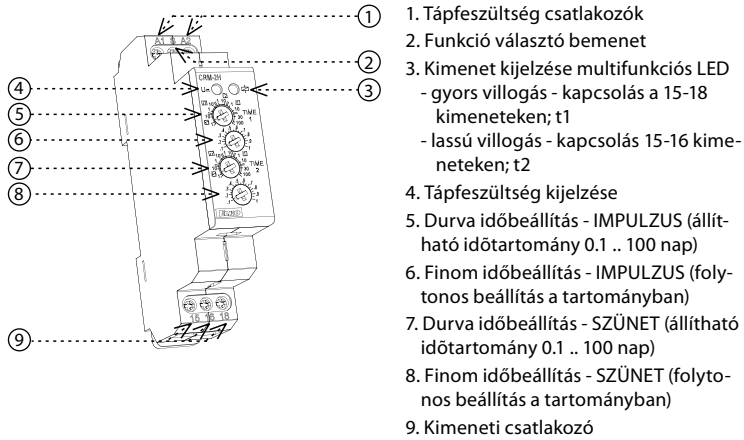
1
2
3
4
5
6
7
8
9

A1 S A2
CRM-2H
Un
TIME
TIME 2
15 16 18

1. Tápfeszültség csatlakozók
2. Funkció választó bemenet
3. Kimenet kijelzése multifunkciós LED
- gyors villogás - kapcsolás a 15-18 kimeneteken; t1
- lassú villogás - kapcsolás 15-16 kimeneteken; t2
4. Tápfeszültség kijelzése
5. Durva időbeállítás - IMPULZUS (állítható időtartomány 0.1 .. 100 nap)
6. Finom időbeállítás - IMPULZUS (folytonos beállítás a tartományban)
7. Durva időbeállítás - SZÜNET (állítható időtartomány 0.1 .. 100 nap)
8. Finom időbeállítás - SZÜNET (folytonos beállítás a tartományban)
9. Kimeneti csatlakozó